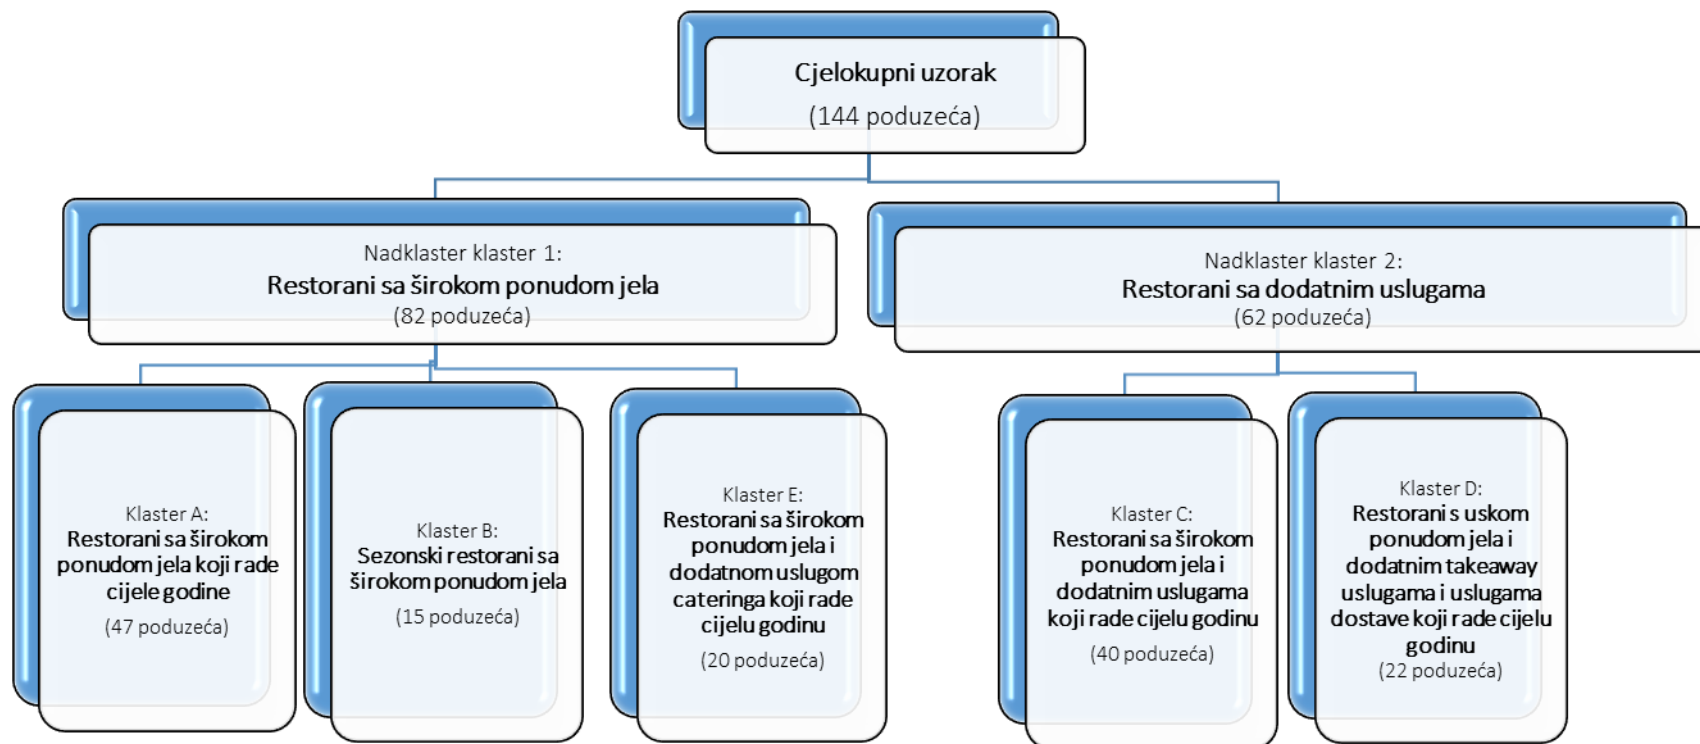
Cjelokupni uzorak
(144 poduzeća)

Nadklaster klaster 1:
Restorani sa širokom ponudom jela
(82 poduzeća)

Nadklaster klaster 2:
Restorani sa dodatnim uslugama
(62 poduzeća)

Klaster A:
Restorani sa širokom ponudom jela koji rade cijele godine
(47 poduzeća)

Klaster B:
Sezonski restorani sa širokom ponudom jela
(15 poduzeća)

Klaster E:
Restorani sa širokom ponudom jela i dodatnom uslugom cateringa koji rade cijelu godinu
(20 poduzeća)

Klaster C:
Restorani sa širokom ponudom jela i dodatnim uslugama koji rade cijelu godinu
(40 poduzeća)

Klaster D:
Restorani s uskom ponudom jela i dodatnim takeaway uslugama i uslugama dostave koji rade cijelu godinu
(22 poduzeća)